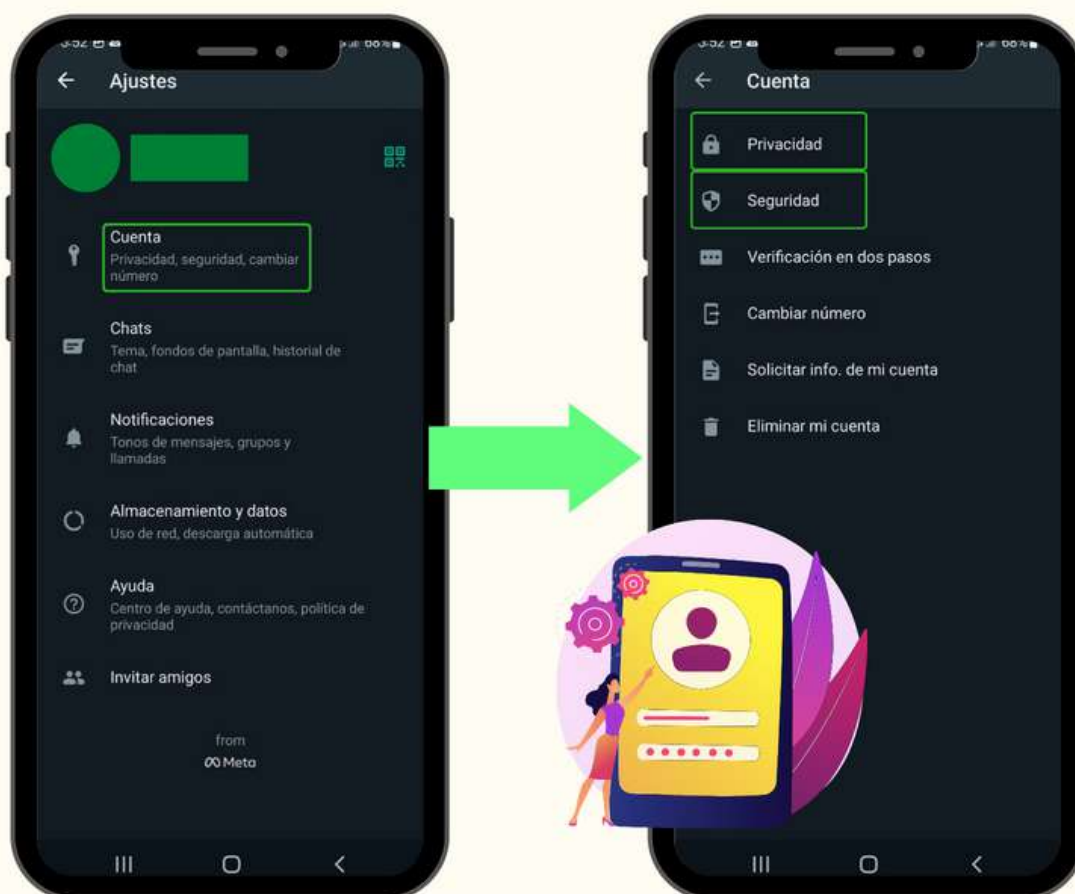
3:52 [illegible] 68%

Ajustes

Cuenta
Privacidad, seguridad, cambiar número

Chats
Tema, fondos de pantalla, historial de chat

Notificaciones
Tonos de mensajes, grupos y llamadas

Almacenamiento y datos
Uso de red, descarga automática

Ayuda
Centro de ayuda, contáctanos, política de privacidad

Invitar amigos

from
Meta

3:52 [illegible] 68%

Cuenta

Privacidad

Seguridad

Verificación en dos pasos

Cambiar número

Solicitar info. de mi cuenta

Eliminar mi cuenta